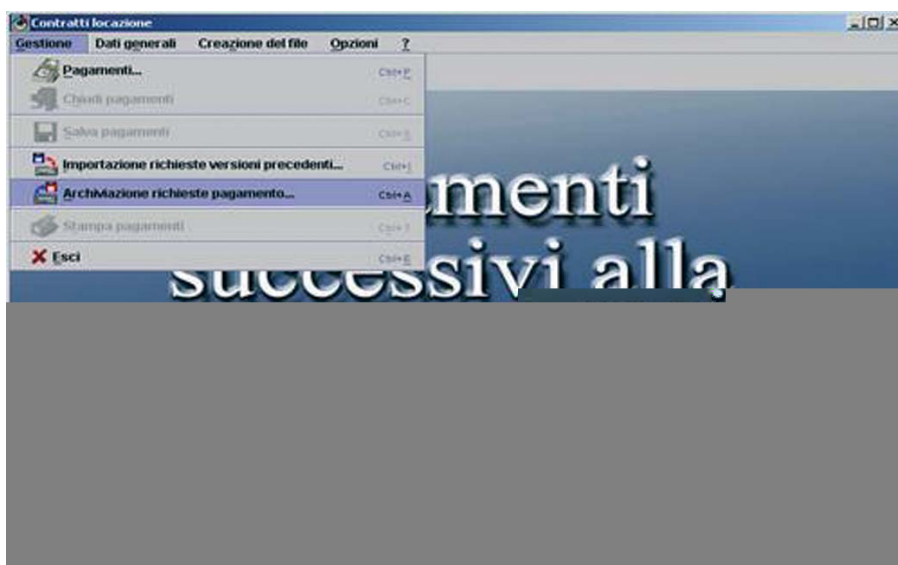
Contratti locazione

Gestione | Dati generali | Creazione del file | Opzioni | ?

Pagamenti... Ctrl+P
Chiudi pagamenti Ctrl+C
Salva pagamenti Ctrl+S
Importazione richieste versioni precedenti... Ctrl+I
Archiviazione richieste pagamento... Ctrl+A
Stampa pagamenti Ctrl+T
Esci Ctrl+E

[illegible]menti
successivi alla